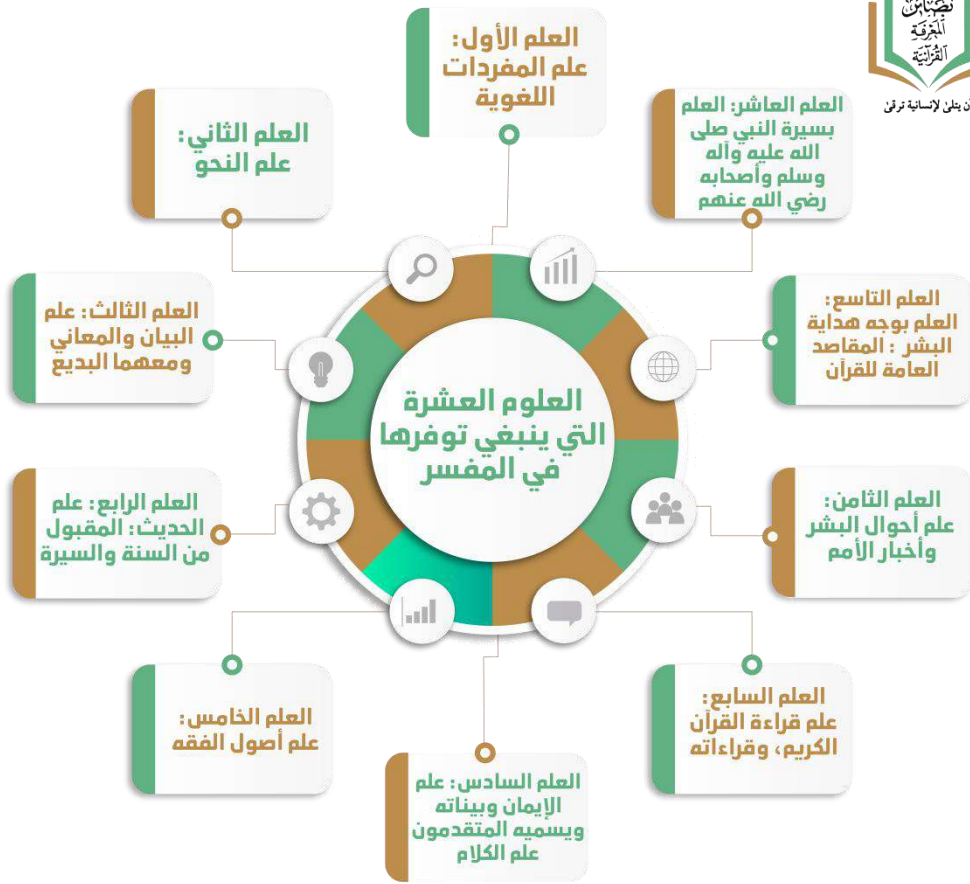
نصاب المعرفة القرآنية
ن يتلى لإنسانية ترقى

العلم الأول: علم المفردات اللغوية

العلم الثاني: علم النحو

العلم العاشر: العلم بسيرة النبي صلى الله عليه وآله وسلم وأصحابه رضي الله عنهم

العلم الثالث: علم البيان والمعاني ومعهما البديع

العلم التاسع: العلم بوجه هداية البشر : المقاصد العامة للقرآن

العلوم العشرة التي ينبغي توفرها في المفسر

العلم الرابع: علم الحديث: المقبول من السنة والسيرة

العلم الثامن: علم أحوال البشر وأخبار الأمم

العلم الخامس: علم أصول الفقه

العلم السابع: علم قراءة القرآن الكريم، وقراءاته

العلم السادس: علم الإيمان وبيناته ويسميه المتقدمون علم الكلام